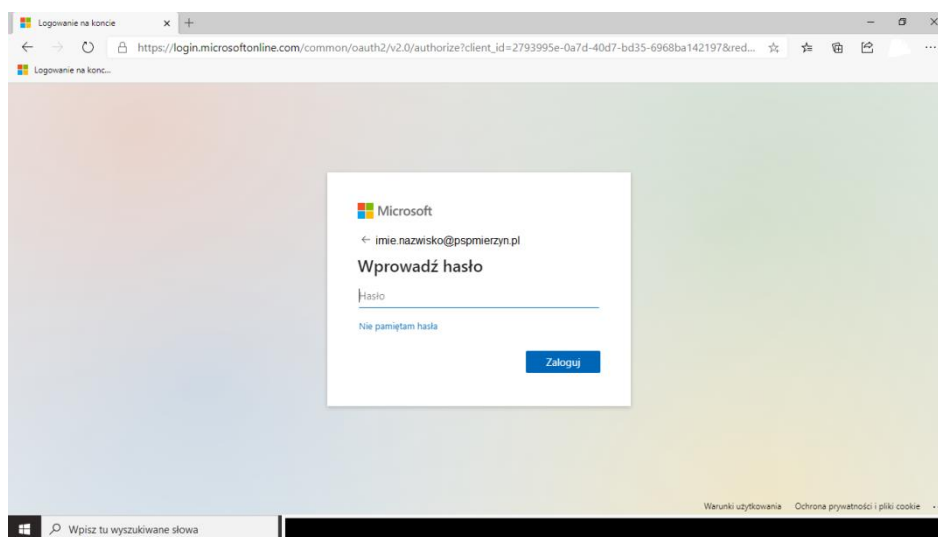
Logowanie na koncie

https://login.microsoftonline.com/common/oauth2/v2.0/authorize?client_id=2793995e-0a7d-40d7-bd35-6968ba142197&red...

Logowanie na konc...

Microsoft

← imie.nazwisko@pspmierzyn.pl

Wprowadź hasło

Hasło

Nie pamiętam hasła

Zaloguj

Warunki użytkowania Ochrona prywatności i pliki cookie

Wpisz tu wyszukiwane słowa